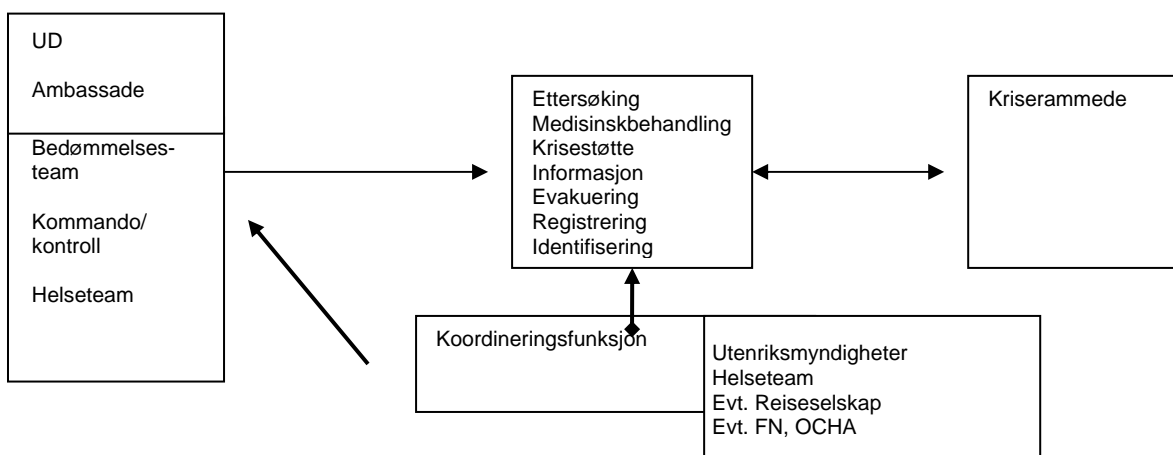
UD

Ambassade

Bedømmelsesteam

Kommando/ kontroll

Helseteam

Ettersøking
Medisinskbehandling
Krisestøtte
Informasjon
Evakuering
Registrering
Identifisering

Kriserammede

Koordineringsfunksjon

Utenriksmyndigheter
Helseteam
Evt. Reiseselskap
Evt. FN, OCHA